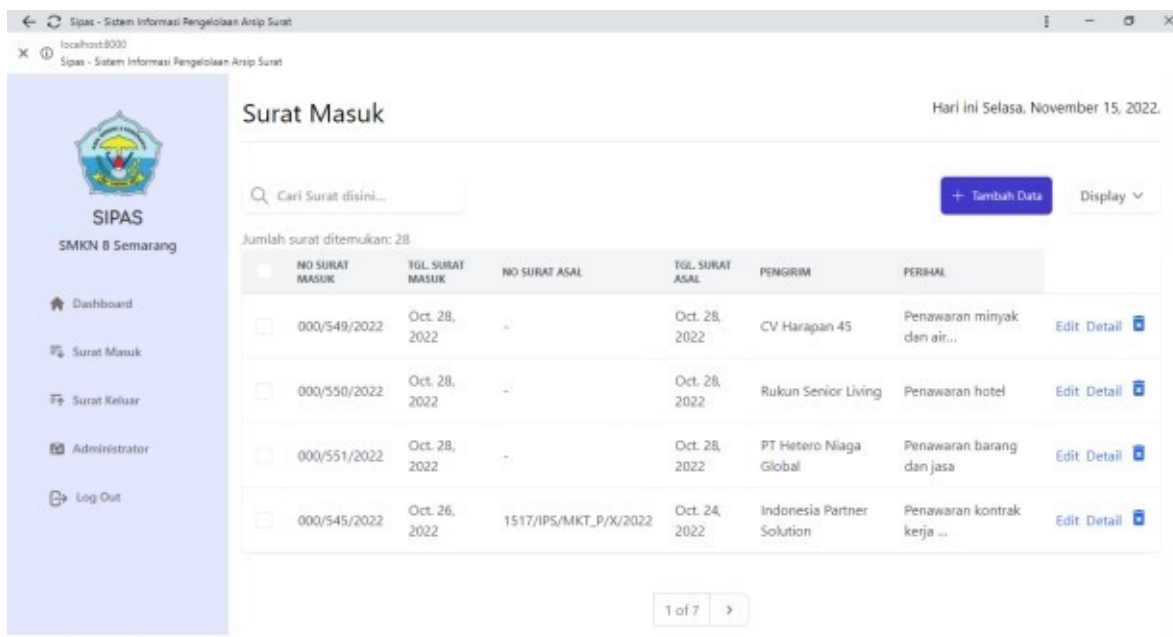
Sipas - Sistem Informasi Pengelolaan Arsip Surat

localhost:8000
Sipas - Sistem Informasi Pengelolaan Arsip Surat

SIPAS
SMKN 8 Semarang

Dashboard
Surat Masuk
Surat Keluar
Administrator
Log Out

Surat Masuk

Hari ini Selasa, November 15, 2022.

Cari Surat disini...

+ Tambah Data

Display

Jumlah surat ditemukan: 28

| | NO SURAT MASUK | TGL. SURAT MASUK | NO SURAT ASAL | TGL. SURAT ASAL | PENGIRIM | PERIHAL | |
|---|---|---|---|---|---|---|---|
| | 000/549/2022 | Oct. 28, 2022 | - | Oct. 28, 2022 | CV Harapan 45 | Penawaran minyak dan air... | Edit Detail |
| | 000/550/2022 | Oct. 28, 2022 | - | Oct. 28, 2022 | Rukun Senior Living | Penawaran hotel | Edit Detail |
| | 000/551/2022 | Oct. 28, 2022 | - | Oct. 28, 2022 | PT Hetero Niaga Global | Penawaran barang dan jasa | Edit Detail |
| | 000/545/2022 | Oct. 26, 2022 | 1517/IPS/MKT_P/X/2022 | Oct. 24, 2022 | Indonesia Partner Solution | Penawaran kontrak kerja ... | Edit Detail |

1 of 7 >